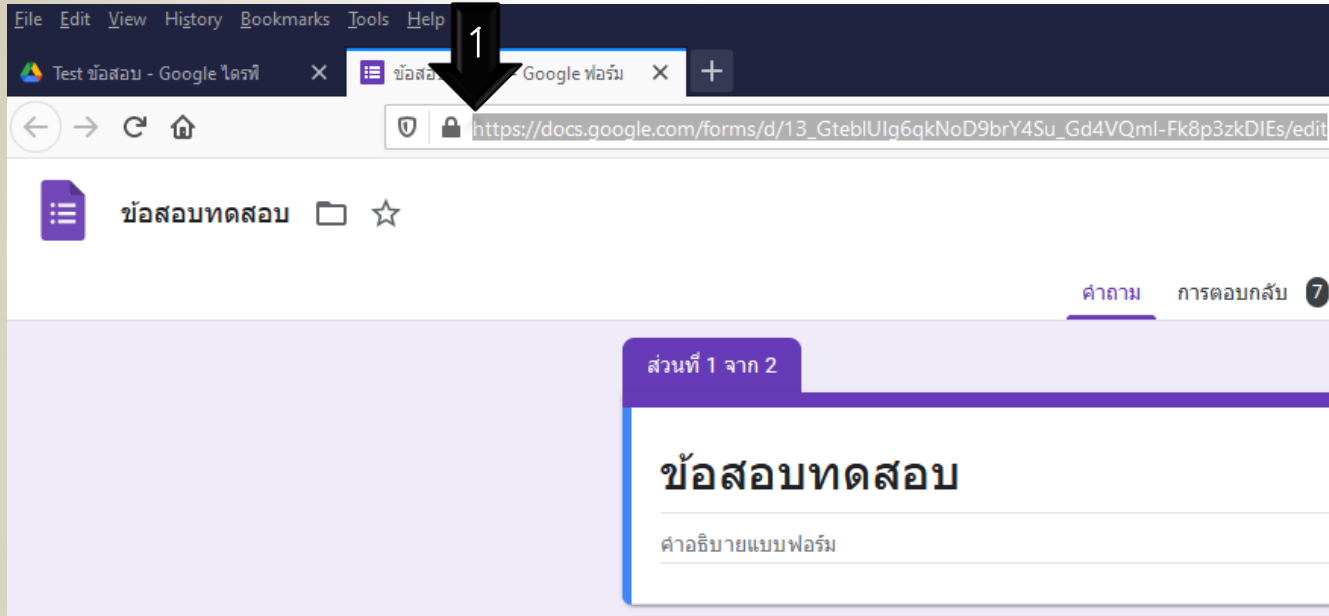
File Edit View History Bookmarks Tools Help

Test ข้อสอบ - Google ไดรฟ์

ข้อสอ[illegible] - Google ฟอร์ม

1

https://docs.google.com/forms/d/13_GteblUIg6qkNoD9brY4Su_Gd4VQml-Fk8p3zkDIEs/edit

ข้อสอบทดสอบ

คำถาม การตอบกลับ 7

ส่วนที่ 1 จาก 2

ข้อสอบทดสอบ

คำอธิบายแบบฟอร์ม